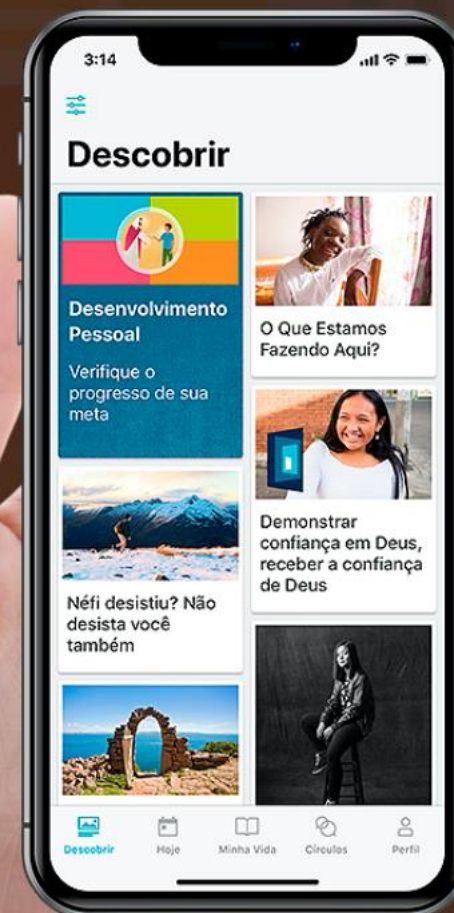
3:14

Descobrir

Desenvolvimento Pessoal

Verifique o progresso de sua meta

O Que Estamos Fazendo Aqui?

Demonstrar confiança em Deus, receber a confiança de Deus

Néfi desistiu? Não desista você também

Descobrir
Hoje
Minha Vida
Círculos
Perfil